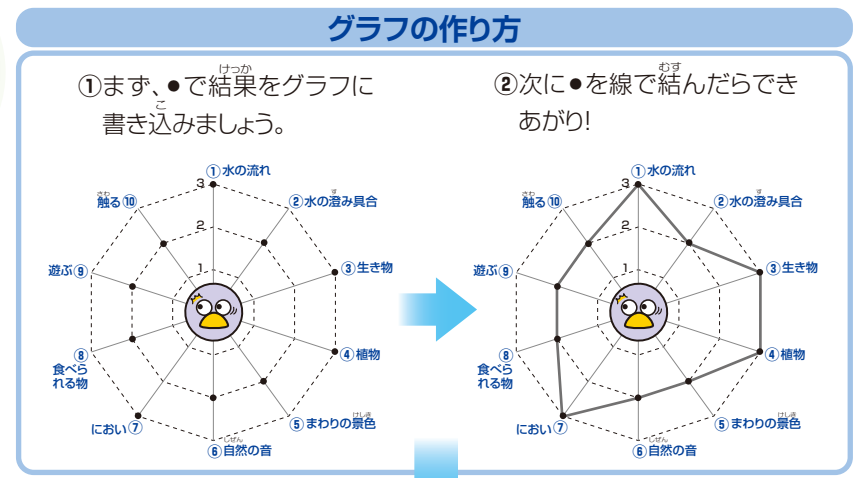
グラフの作り方

①まず、●で結果をグラフに書き込みましょう。

3
2
1
①水の流れ
②水の澄み具合
③生き物
④植物
⑤まわりの景色
⑥自然の音
⑦におい
⑧食べられる物
⑨遊ぶ
⑩触る

②次に●を線で結んだらできあがり!

3
2
1
①水の流れ
②水の澄み具合
③生き物
④植物
⑤まわりの景色
⑥自然の音
⑦におい
⑧食べられる物
⑨遊ぶ
⑩触る